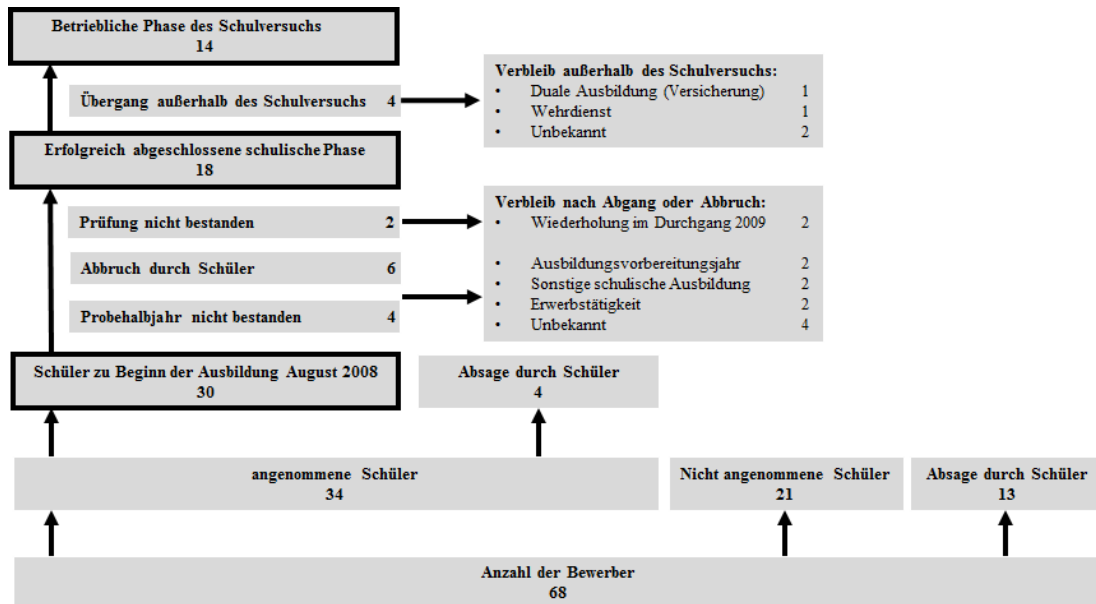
Betriebliche Phase des Schulversuchs
14

Übergang außerhalb des Schulversuchs 4

Verbleib außerhalb des Schulversuchs:
• Duale Ausbildung (Versicherung) 1
• Wehrdienst 1
• Unbekannt 2

Erfolgreich abgeschlossene schulische Phase
18

Prüfung nicht bestanden 2

Abbruch durch Schüler 6

Probehalbjahr nicht bestanden 4

Verbleib nach Abgang oder Abbruch:
• Wiederholung im Durchgang 2009 2
• Ausbildungsvorbereitungsjahr 2
• Sonstige schulische Ausbildung 2
• Erwerbstätigkeit 2
• Unbekannt 4

Schüler zu Beginn der Ausbildung August 2008
30

Absage durch Schüler
4

angenommene Schüler
34

Nicht angenommene Schüler
21

Absage durch Schüler
13

Anzahl der Bewerber
68